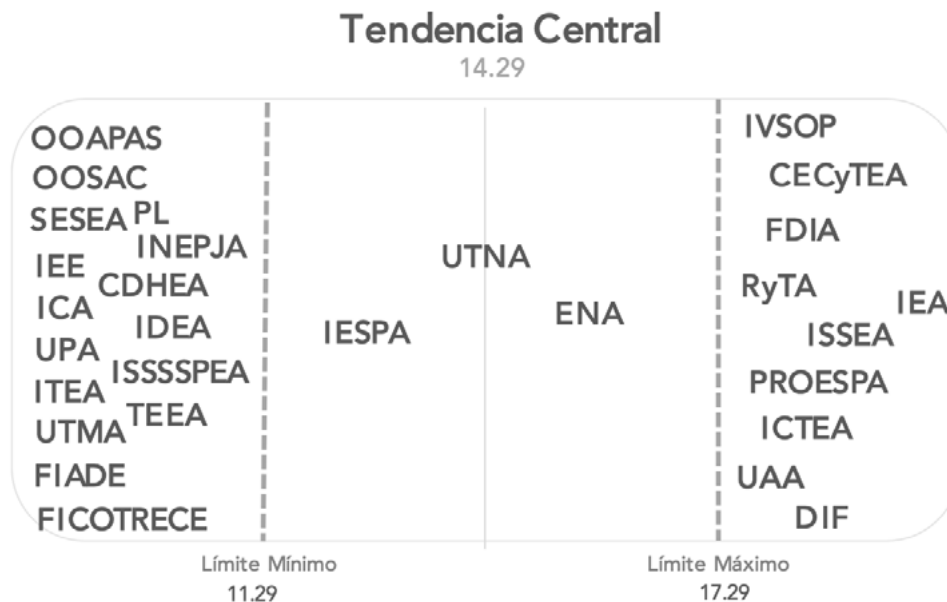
Tendencia Central
14.29

OOAPAS
OOSAC
SESEA
PL
INEPJA
IEE
CDHEA
ICA
IDEA
UPA
ISSSSPEA
ITEA
TEEA
UTMA
FIADE
FICOTRECE

IESPA

UTNA

ENA

IVSOP
CECyTEA
FDIA
RyTA
IEA
ISSEA
PROESPA
ICTEA
UAA
DIF

Límite Mínimo
11.29

Límite Máximo
17.29